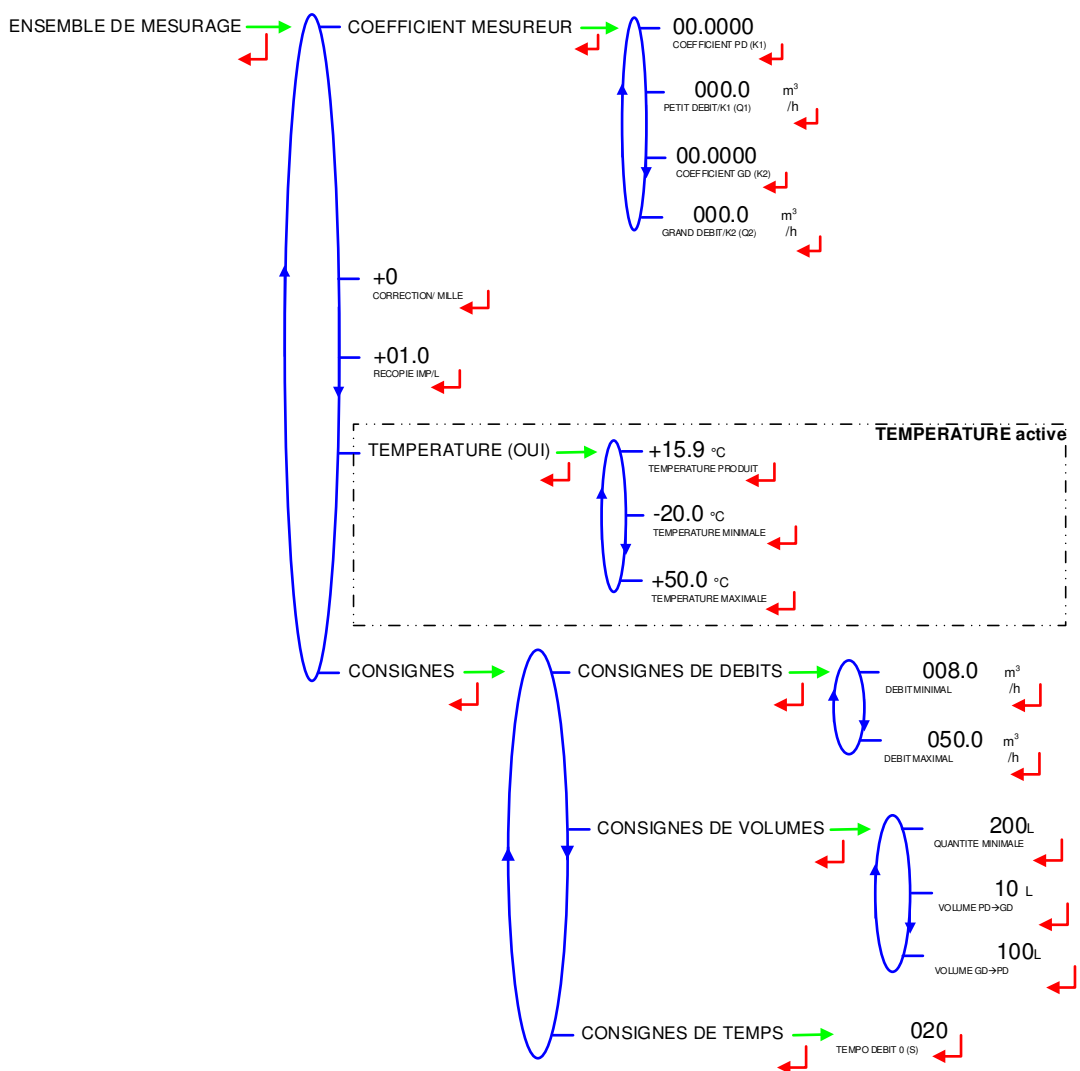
ENSEMBLE DE MESURAGE

COEFFICIENT MESUREUR

00.0000
COEFFICIENT PD (K1)

000.0 $m^3$/h
PETIT DEBIT/K1 (Q1)

00.0000
COEFFICIENT GD (K2)

000.0 $m^3$/h
GRAND DEBIT/K2 (Q2)

+0
CORRECTION/ MILLE

+01.0
RECOPIE IMP/L

TEMPERATURE active

TEMPERATURE (OUI)

+15.9 °C
TEMPERATURE PRODUIT

-20.0 °C
TEMPERATURE MINIMALE

+50.0 °C
TEMPERATURE MAXIMALE

CONSIGNES

CONSIGNES DE DEBITS

008.0 $m^3$/h
DEBIT MINIMAL

050.0 $m^3$/h
DEBIT MAXIMAL

CONSIGNES DE VOLUMES

200L
QUANTITE MINIMALE

10 L
VOLUME PD→GD

100L
VOLUME GD→PD

CONSIGNES DE TEMPS

020
TEMPO DEBIT 0 (S)